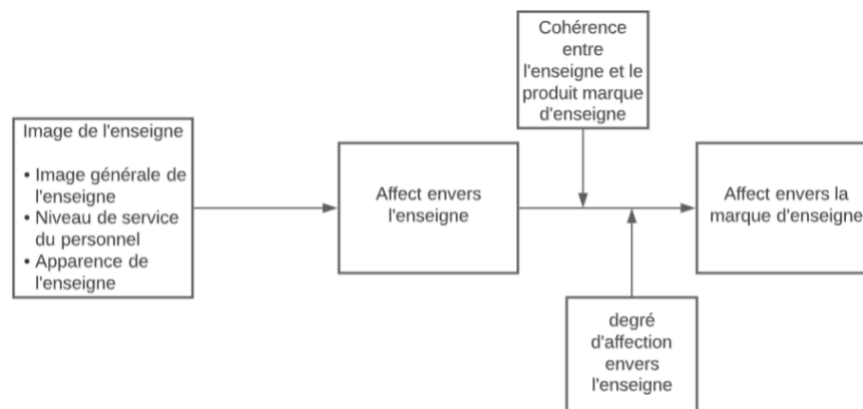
Cohérence entre l'enseigne et le produit marque d'enseigne

Image de l'enseigne

• Image générale de l'enseigne
• Niveau de service du personnel
• Apparence de l'enseigne

Affect envers l'enseigne

Affect envers la marque d'enseigne

degré d'affection envers l'enseigne